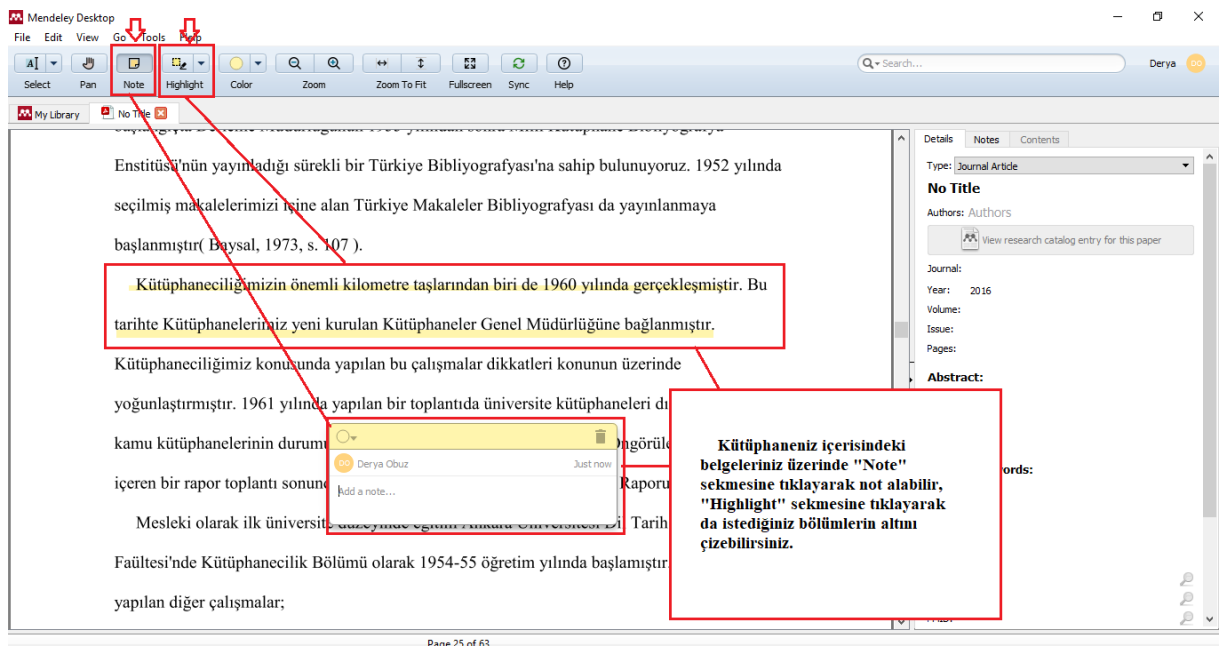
Mendeley Desktop

File Edit View Go Tools Help

Select Pan Note Highlight Color Zoom Zoom To Fit Fullscreen Sync Help

Search...

Derya DO

My Library No Title

Enstitüsü'nün yayınladığı sürekli bir Türkiye Bibliyografyası'na sahip bulunuyoruz. 1952 yılında seçilmiş makalelerimizi içine alan Türkiye Makaleler Bibliyografyası da yayınlanmaya başlanmıştır( Baysal, 1973, s. 107 ).

Kütüphaneciliğimizin önemli kilometre taşlarından biri de 1960 yılında gerçekleşmiştir. Bu tarihte Kütüphanelerimiz yeni kurulan Kütüphaneler Genel Müdürlüğüne bağlanmıştır. Kütüphaneciliğimiz konusunda yapılan bu çalışmalar dikkatleri konunun üzerinde yoğunlaştırmıştır. 1961 yılında yapılan bir toplantıda üniversite kütüphaneleri dı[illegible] kamu kütüphanelerinin durumu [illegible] Öngörüle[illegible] içeren bir rapor toplantı sonunu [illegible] Raporu

Mesleki olarak ilk üniversite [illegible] Tarih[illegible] Faültesi'nde Kütüphanecilik Bölümü olarak 1954-55 öğretim yılında başlamıştır. yapılan diğer çalışmalar;

Derya Obuz Just now
Add a note...

Kütüphaneniz içerisindeki belgeleriniz üzerinde "Note" sekmesine tıklayarak not alabilir, "Highlight" sekmesine tıklayarak da istediğiniz bölümlerin altını çizebilirsiniz.

Details Notes Contents

Type: Journal Article

No Title

Authors: Authors

View research catalog entry for this paper

Journal:
Year: 2016
Volume:
Issue:
Pages:

Abstract:

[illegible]ords:

Page 25 of 63